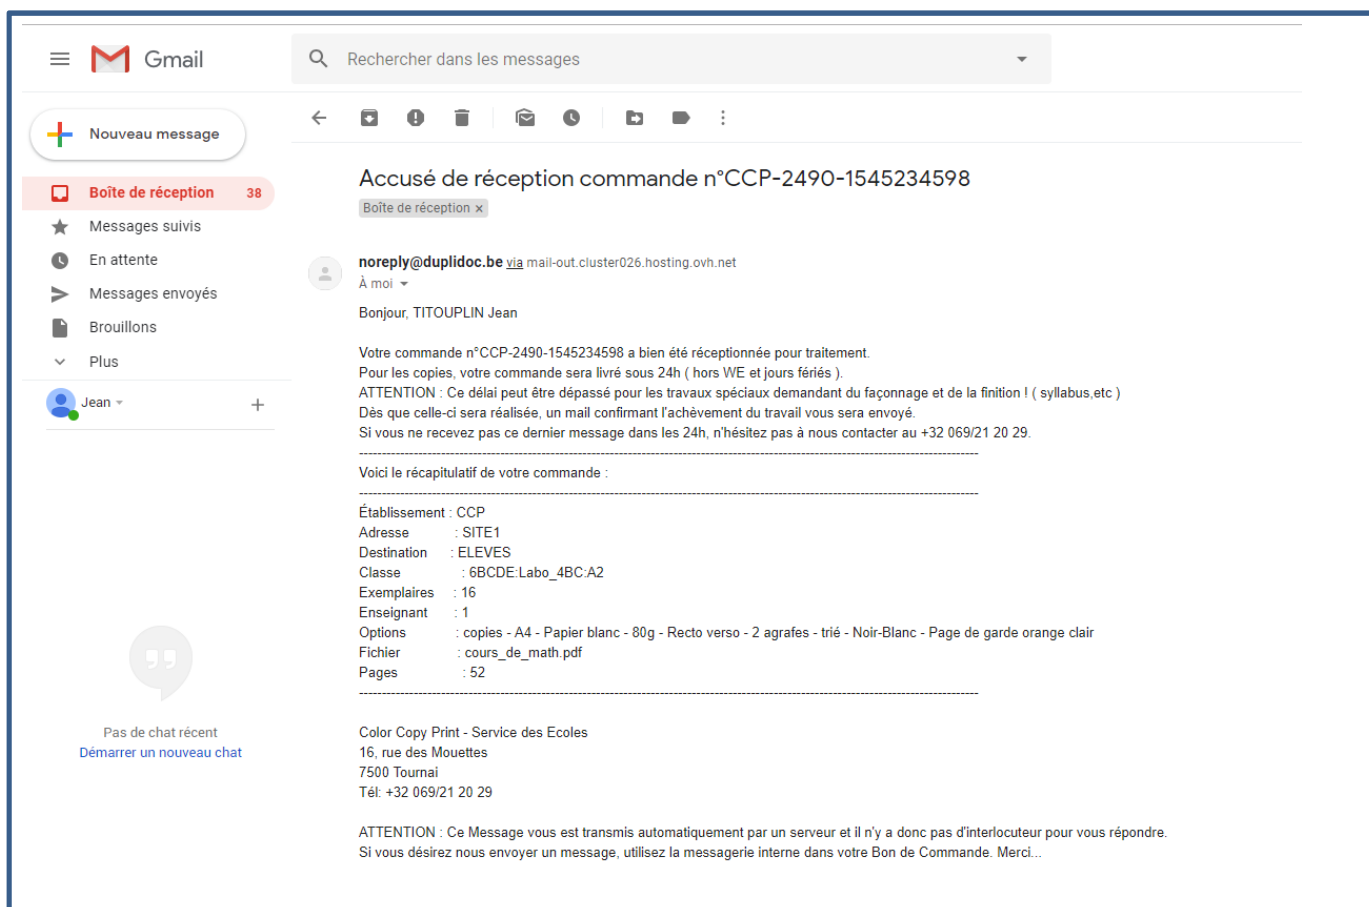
Gmail

Rechercher dans les messages

Nouveau message

Boîte de réception 38

Messages suivis

En attente

Messages envoyés

Brouillons

Plus

Jean

Pas de chat récent
Démarrer un nouveau chat

Accusé de réception commande n°CCP-2490-1545234598

Boîte de réception ×

noreply@duplidoc.be via mail-out.cluster026.hosting.ovh.net
À moi

Bonjour, TITOUPLIN Jean

Votre commande n°CCP-2490-1545234598 a bien été réceptionnée pour traitement.
Pour les copies, votre commande sera livré sous 24h ( hors WE et jours fériés ).
ATTENTION : Ce délai peut être dépassé pour les travaux spéciaux demandant du façonnage et de la finition ! ( syllabus,etc )
Dès que celle-ci sera réalisée, un mail confirmant l'achèvement du travail vous sera envoyé.
Si vous ne recevez pas ce dernier message dans les 24h, n'hésitez pas à nous contacter au +32 069/21 20 29.
--------------------------------------------------------------------------------------------------------------------------------------------
Voici le récapitulatif de votre commande :
--------------------------------------------------------------------------------------------------------------------------------------------
Établissement : CCP
Adresse : SITE1
Destination : ELEVES
Classe : 6BCDE:Labo_4BC:A2
Exemplaires : 16
Enseignant : 1
Options : copies - A4 - Papier blanc - 80g - Recto verso - 2 agrafes - trié - Noir-Blanc - Page de garde orange clair
Fichier : cours_de_math.pdf
Pages : 52
--------------------------------------------------------------------------------------------------------------------------------------------

Color Copy Print - Service des Ecoles
16, rue des Mouettes
7500 Tournai
Tél: +32 069/21 20 29

ATTENTION : Ce Message vous est transmis automatiquement par un serveur et il n'y a donc pas d'interlocuteur pour vous répondre.
Si vous désirez nous envoyer un message, utilisez la messagerie interne dans votre Bon de Commande. Merci...